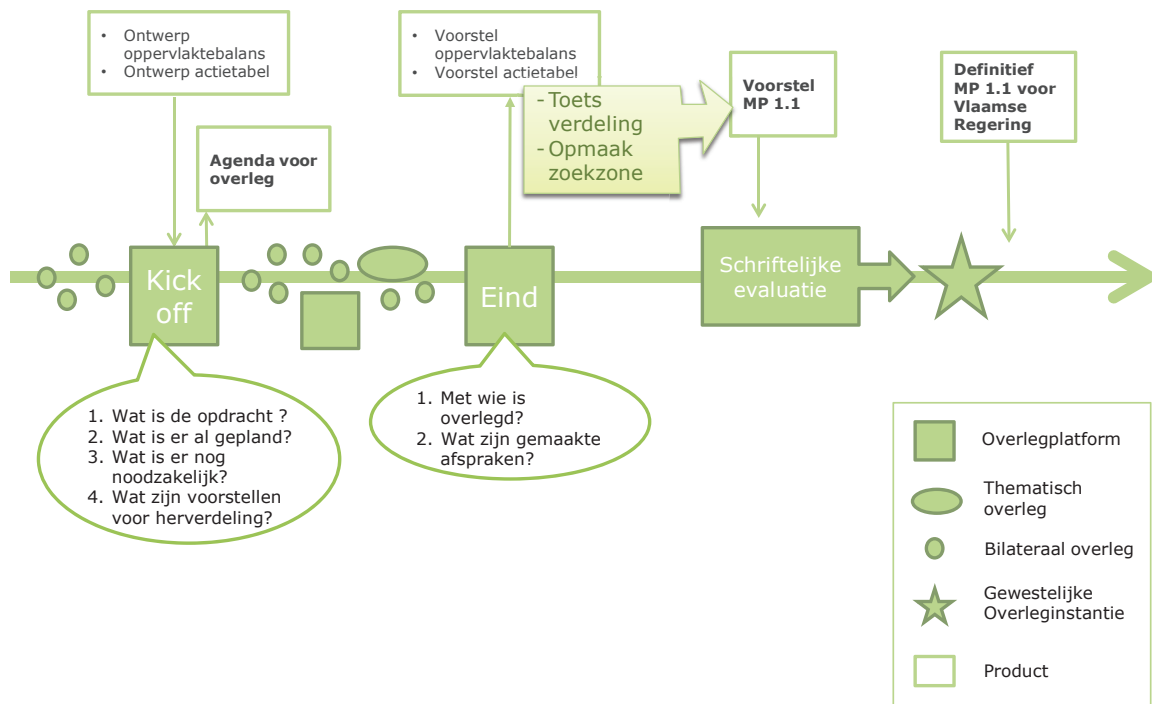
• Ontwerp oppervlaktebalans
• Ontwerp actietabel

• Voorstel oppervlaktebalans
• Voorstel actietabel

- Toets verdeling
- Opmaak zoekzone

Voorstel MP 1.1

Definitief MP 1.1 voor Vlaamse Regering

Agenda voor overleg

Kick off

Eind

Schriftelijke evaluatie

1. Wat is de opdracht ?
2. Wat is er al gepland?
3. Wat is er nog noodzakelijk?
4. Wat zijn voorstellen voor herverdeling?

1. Met wie is overlegd?
2. Wat zijn gemaakte afspraken?

Overlegplatform
Thematisch overleg
Bilateraal overleg
Gewestelijke Overleginstantie
Product